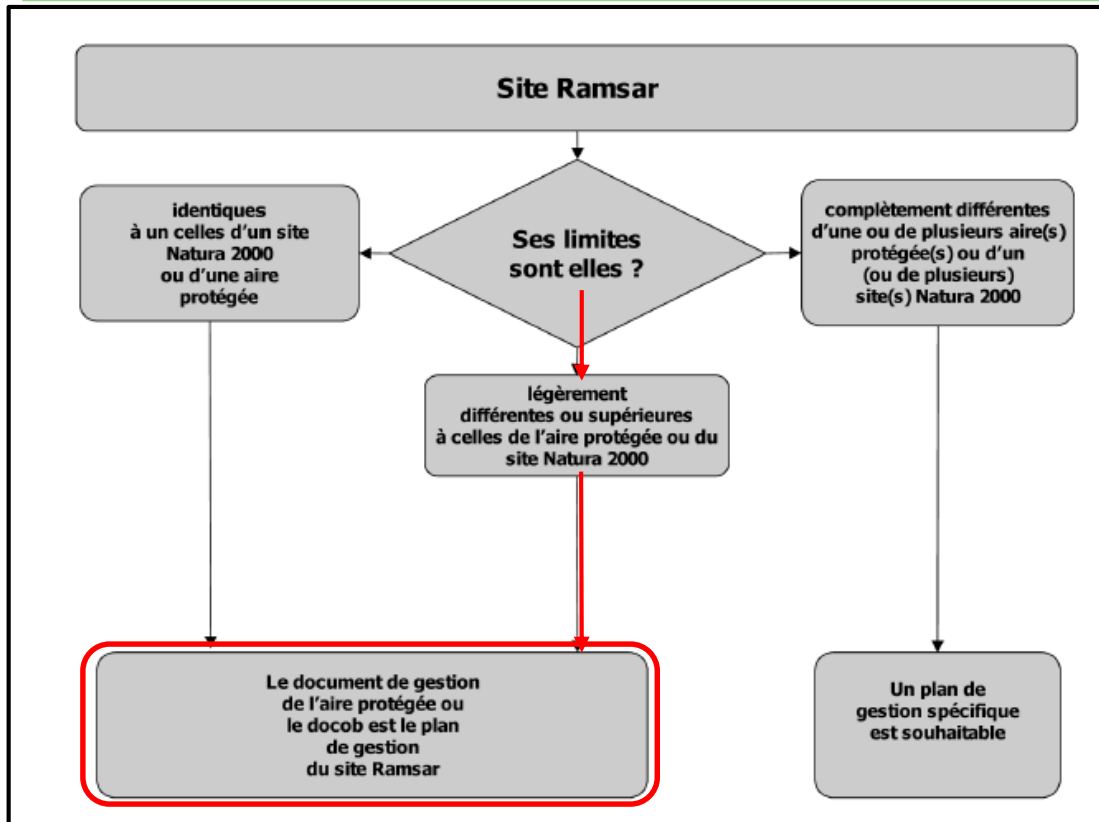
Site Ramsar

identiques à un celles d'un site Natura 2000 ou d'une aire protégée

Ses limites sont elles ?

complètement différentes d'une ou de plusieurs aire(s) protégée(s) ou d'un (ou de plusieurs) site(s) Natura 2000

légèrement différentes ou supérieures à celles de l'aire protégée ou du site Natura 2000

Le document de gestion de l'aire protégée ou le docob est le plan de gestion du site Ramsar

Un plan de gestion spécifique est souhaitable